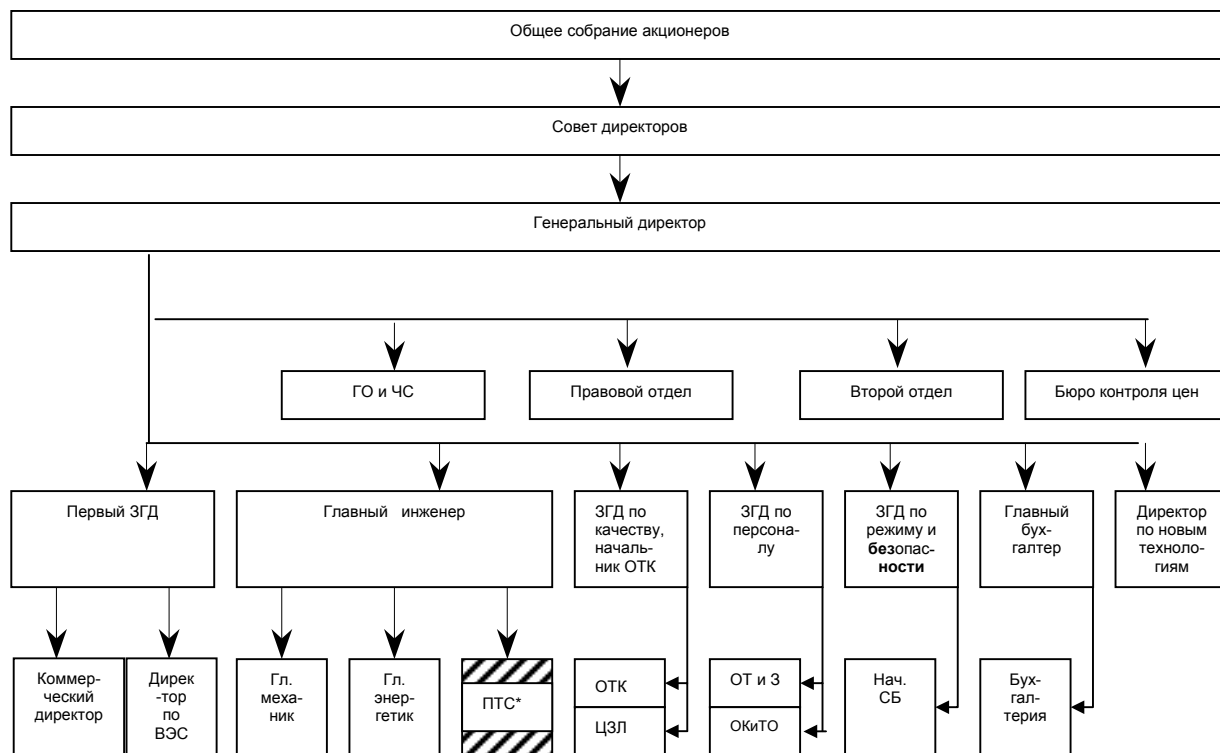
Общее собрание акционеров

Совет директоров

Генеральный директор

ГО и ЧС

Правовой отдел

Второй отдел

Бюро контроля цен

Первый ЗГД

Главный инженер

ЗГД по качеству, начальник ОТК

ЗГД по персоналу

ЗГД по режиму и безопасности

Главный бухгалтер

Директор по новым технологиям

Коммерческий директор

Директор по ВЭС

Гл. механик

Гл. энергетик

ПТС*

ОТК

ЦЗЛ

ОТ и З

ОКиТО

Нач. СБ

Бухгалтерия